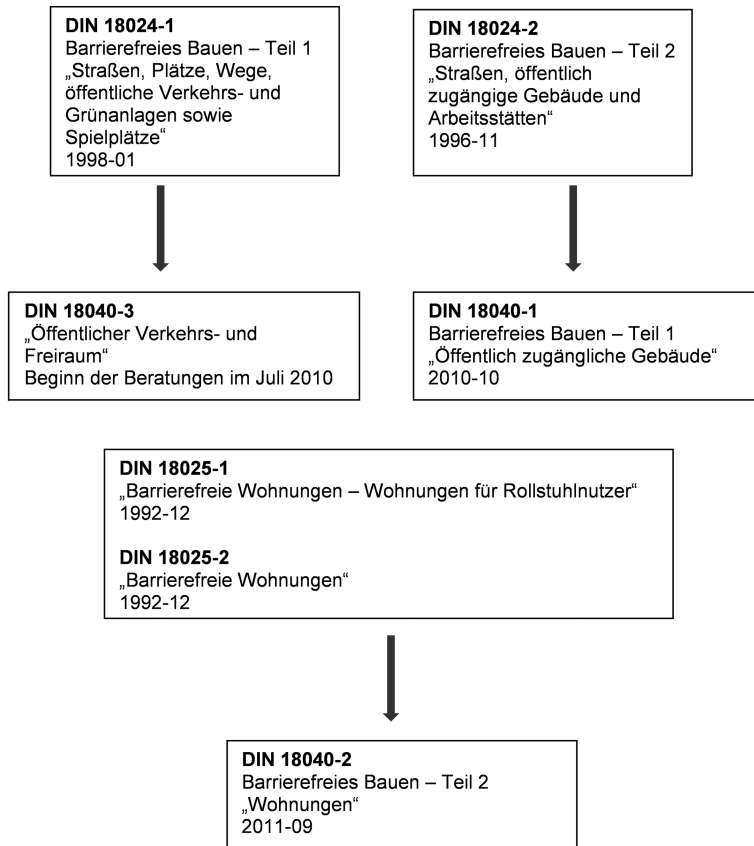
**DIN 18024-1**
Barrierefreies Bauen – Teil 1
„Straßen, Plätze, Wege, öffentliche Verkehrs- und Grünanlagen sowie Spielplätze“
1998-01

**DIN 18024-2**
Barrierefreies Bauen – Teil 2
„Straßen, öffentlich zugängige Gebäude und Arbeitsstätten“
1996-11

**DIN 18040-3**
„Öffentlicher Verkehrs- und Freiraum“
Beginn der Beratungen im Juli 2010

**DIN 18040-1**
Barrierefreies Bauen — Teil 1
„Öffentlich zugängliche Gebäude“
2010-10

**DIN 18025-1**
„Barrierefreie Wohnungen – Wohnungen für Rollstuhlnutzer“
1992-12

**DIN 18025-2**
„Barrierefreie Wohnungen“
1992-12

**DIN 18040-2**
Barrierefreies Bauen – Teil 2
„Wohnungen“
2011-09